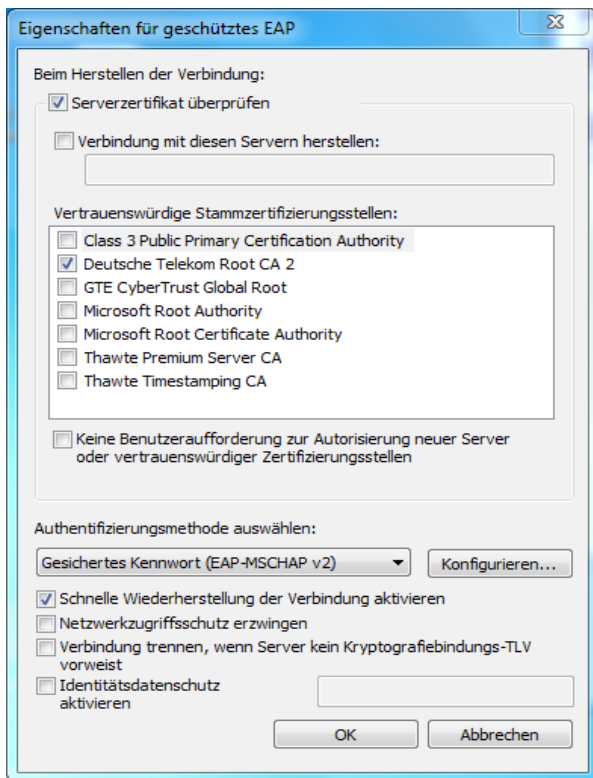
Eigenschaften für geschütztes EAP

Beim Herstellen der Verbindung:

Serverzertifikat überprüfen

Verbindung mit diesen Servern herstellen:

Vertrauenswürdige Stammzertifizierungsstellen:

Class 3 Public Primary Certification Authority
Deutsche Telekom Root CA 2
GTE CyberTrust Global Root
Microsoft Root Authority
Microsoft Root Certificate Authority
Thawte Premium Server CA
Thawte Timestamping CA

Keine Benutzeraufforderung zur Autorisierung neuer Server oder vertrauenswürdiger Zertifizierungsstellen

Authentifizierungsmethode auswählen:

Gesichertes Kennwort (EAP-MSCHAP v2)

Konfigurieren...

Schnelle Wiederherstellung der Verbindung aktivieren
Netzwerkzugriffsschutz erzwingen
Verbindung trennen, wenn Server kein Kryptografiebindungs-TLV vorweist
Identitätsdatenschutz aktivieren

OK
Abbrechen